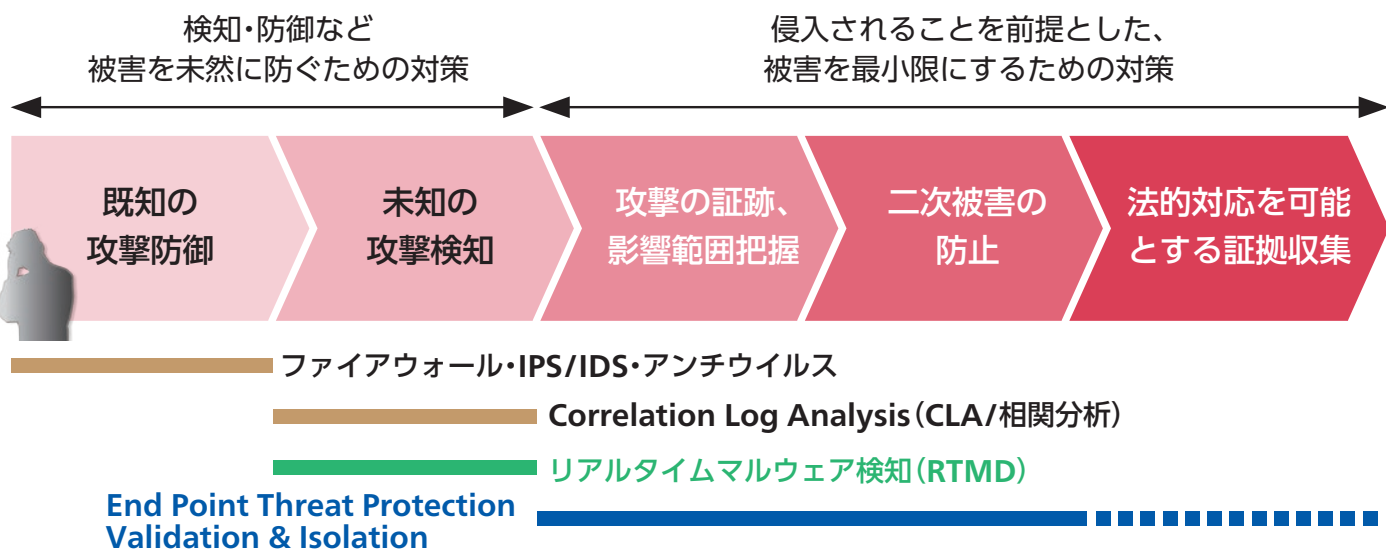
検知・防御など
被害を未然に防ぐための対策

侵入されることを前提とした、
被害を最小限にするための対策

既知の
攻撃防御

未知の
攻撃検知

攻撃の証跡、
影響範囲把握

二次被害の
防止

法的対応を可能
とする証拠収集

ファイアウォール・IPS/IDS・アンチウイルス

Correlation Log Analysis（CLA/相関分析）

リアルタイムマルウェア検知（RTMD）

End Point Threat Protection
Validation & Isolation